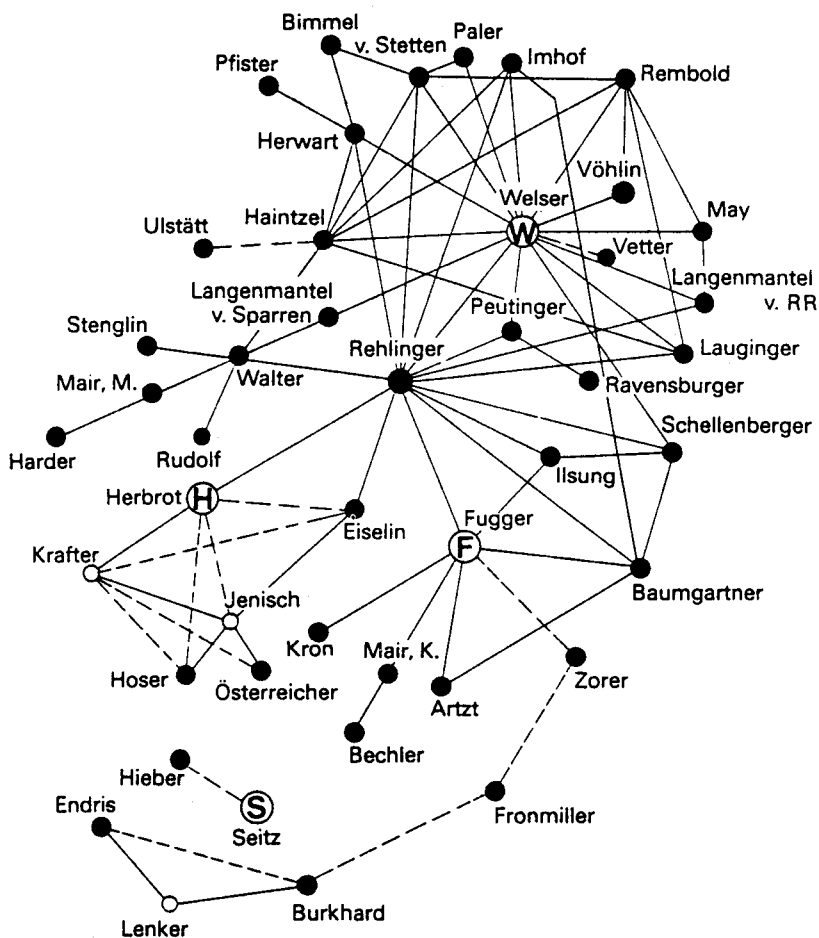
Bimmel
v. Stetten
Paler
Imhof
Pfister
Rembold
Herwart
Vöhlin
Welser
Ulstätt
Haintzel
W
May
Vetter
Langenmantel v. RR
Langenmantel v. Sparren
Peutinger
Stenglin
Rehlinger
Lauginger
Mair, M.
Walter
Ravensburger
Schellenberger
Harder
Rudolf
Ilsung
Herbrot
H
Eiselin
Fugger
F
Krafter
Jenisch
Baumgartner
Kron
Mair, K.
Zorer
Hoser
Österreicher
Artzt
Bechler
Hieber
S
Seitz
Fronmiller
Endris
Lenker
Burkhard